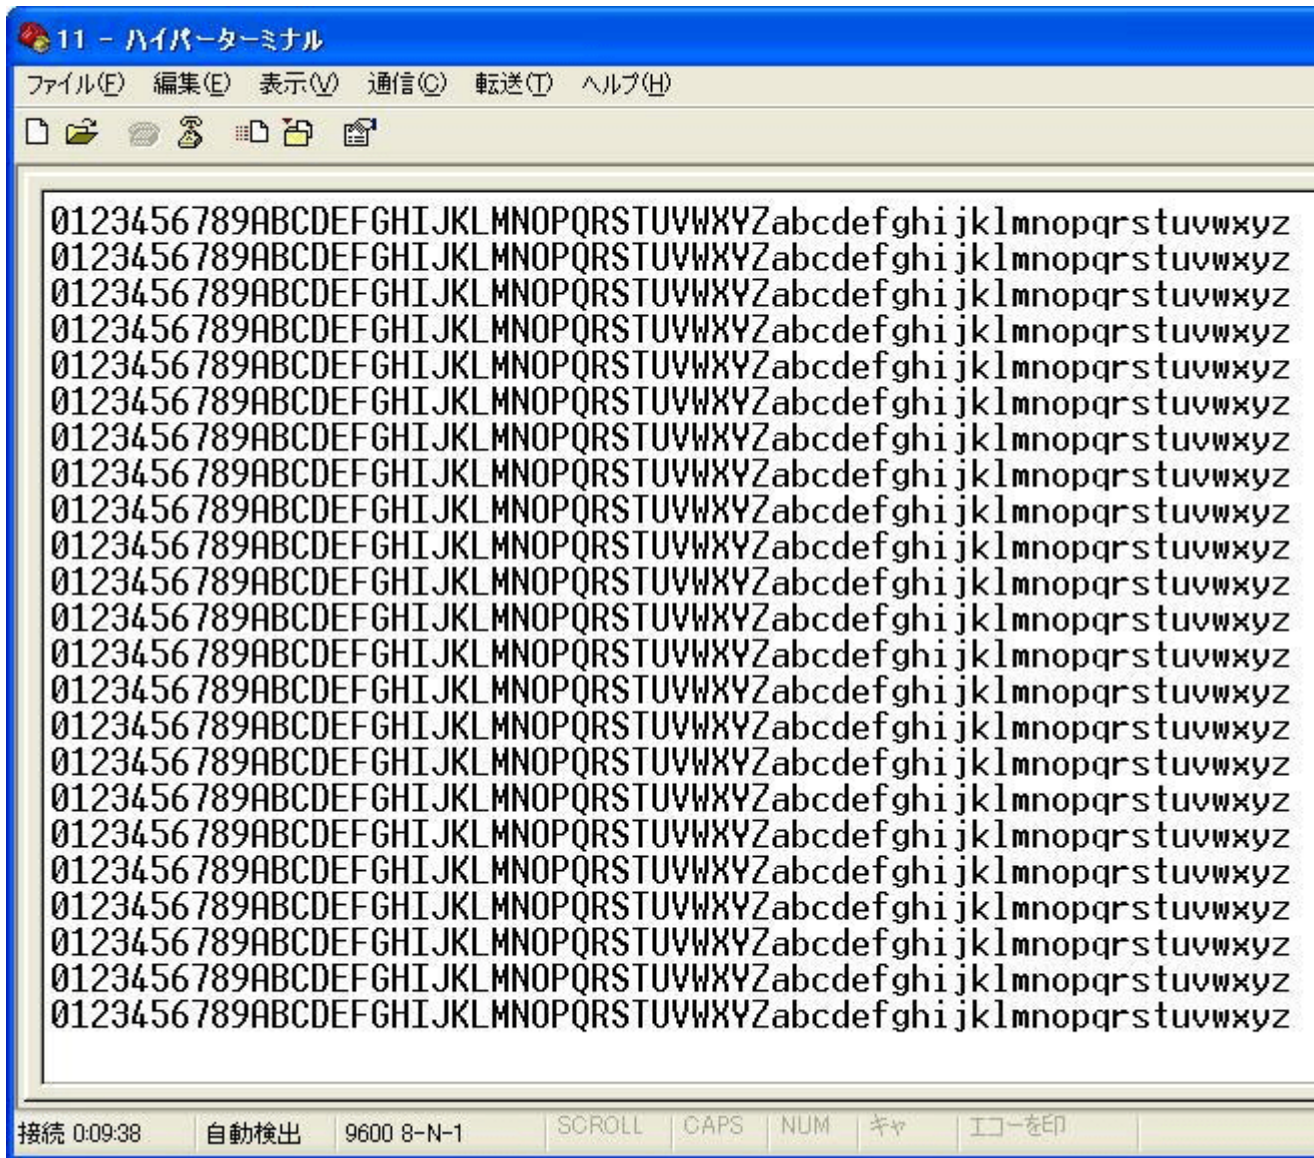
11 - ハイパーターミナル

ファイル(F) 編集(E) 表示(V) 通信(C) 転送(T) ヘルプ(H)

0123456789ABCDEFGHIJKLMNOPQRSTUVWXYZabcdefghijklmnopqrstuvwxyz
0123456789ABCDEFGHIJKLMNOPQRSTUVWXYZabcdefghijklmnopqrstuvwxyz
0123456789ABCDEFGHIJKLMNOPQRSTUVWXYZabcdefghijklmnopqrstuvwxyz
0123456789ABCDEFGHIJKLMNOPQRSTUVWXYZabcdefghijklmnopqrstuvwxyz
0123456789ABCDEFGHIJKLMNOPQRSTUVWXYZabcdefghijklmnopqrstuvwxyz
0123456789ABCDEFGHIJKLMNOPQRSTUVWXYZabcdefghijklmnopqrstuvwxyz
0123456789ABCDEFGHIJKLMNOPQRSTUVWXYZabcdefghijklmnopqrstuvwxyz
0123456789ABCDEFGHIJKLMNOPQRSTUVWXYZabcdefghijklmnopqrstuvwxyz
0123456789ABCDEFGHIJKLMNOPQRSTUVWXYZabcdefghijklmnopqrstuvwxyz
0123456789ABCDEFGHIJKLMNOPQRSTUVWXYZabcdefghijklmnopqrstuvwxyz
0123456789ABCDEFGHIJKLMNOPQRSTUVWXYZabcdefghijklmnopqrstuvwxyz
0123456789ABCDEFGHIJKLMNOPQRSTUVWXYZabcdefghijklmnopqrstuvwxyz
0123456789ABCDEFGHIJKLMNOPQRSTUVWXYZabcdefghijklmnopqrstuvwxyz
0123456789ABCDEFGHIJKLMNOPQRSTUVWXYZabcdefghijklmnopqrstuvwxyz
0123456789ABCDEFGHIJKLMNOPQRSTUVWXYZabcdefghijklmnopqrstuvwxyz
0123456789ABCDEFGHIJKLMNOPQRSTUVWXYZabcdefghijklmnopqrstuvwxyz
0123456789ABCDEFGHIJKLMNOPQRSTUVWXYZabcdefghijklmnopqrstuvwxyz
0123456789ABCDEFGHIJKLMNOPQRSTUVWXYZabcdefghijklmnopqrstuvwxyz
0123456789ABCDEFGHIJKLMNOPQRSTUVWXYZabcdefghijklmnopqrstuvwxyz
0123456789ABCDEFGHIJKLMNOPQRSTUVWXYZabcdefghijklmnopqrstuvwxyz
0123456789ABCDEFGHIJKLMNOPQRSTUVWXYZabcdefghijklmnopqrstuvwxyz
0123456789ABCDEFGHIJKLMNOPQRSTUVWXYZabcdefghijklmnopqrstuvwxyz
0123456789ABCDEFGHIJKLMNOPQRSTUVWXYZabcdefghijklmnopqrstuvwxyz

接続 0:09:38 自動検出 9600 8-N-1 SCROLL CAPS NUM キャ エコーを印